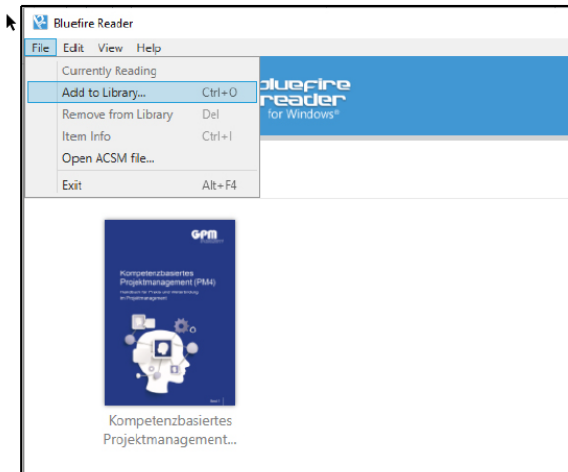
Bluefire Reader

File Edit View Help

Currently Reading
Add to Library... Ctrl+O
Remove from Library Del
Item Info Ctrl+I
Open ACSM file...
Exit Alt+F4

bluefire reader for Windows®

GPM

Kompetenzbasiertes Projektmanagement (PM4)

Handbuch für Praxis und Weiterbildung im Projektmanagement

Kompetenzbasiertes Projektmanagement...